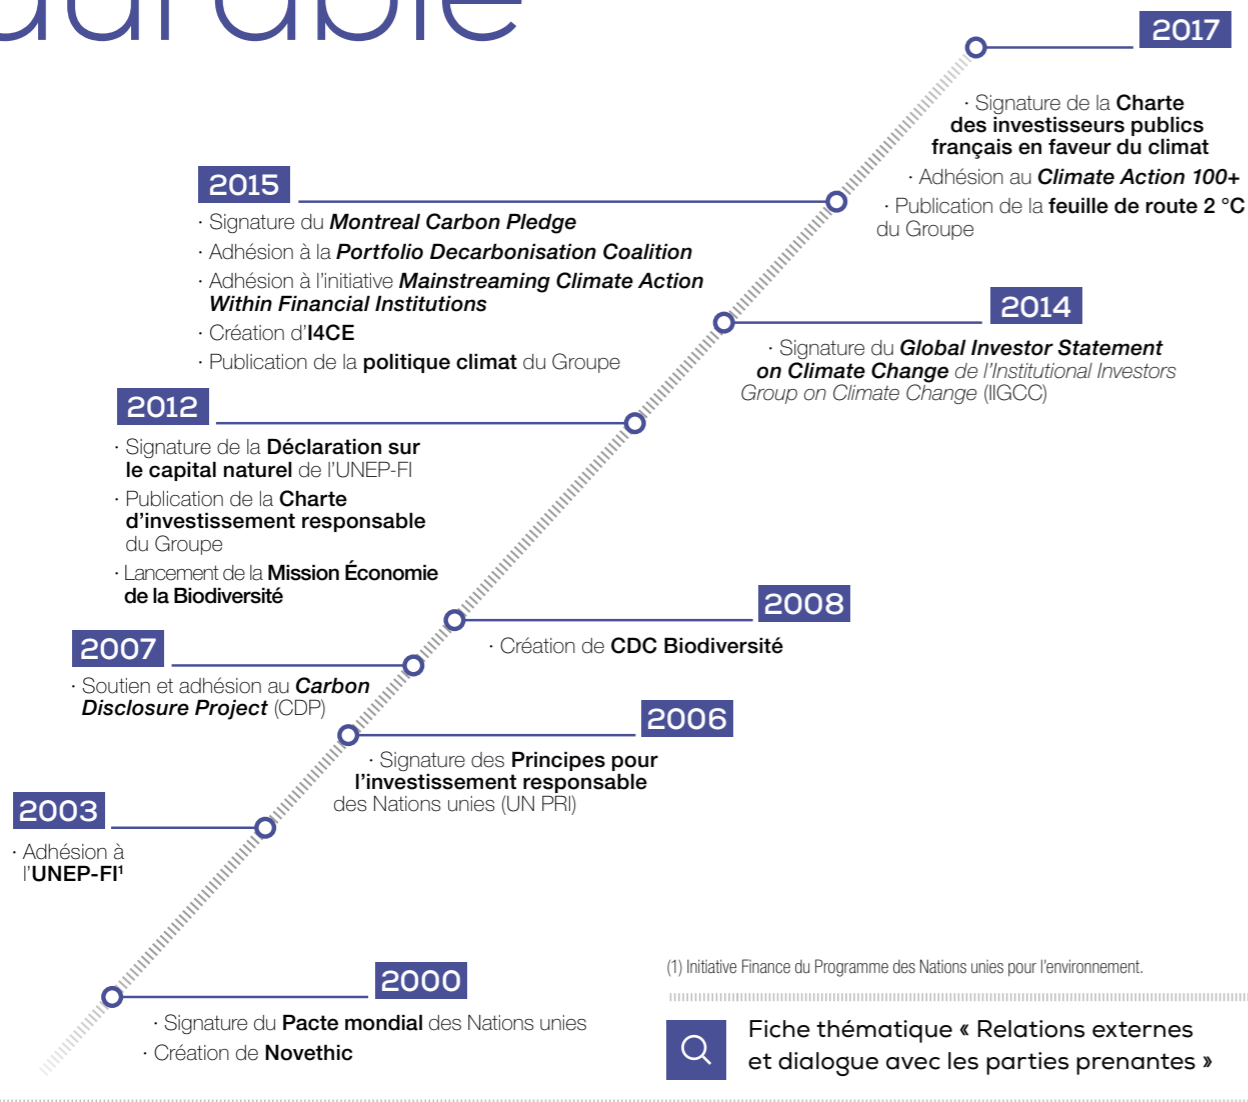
durable

2017
· Signature de la **Charte des investisseurs publics français en faveur du climat**
· Adhésion au ***Climate Action 100+***
· Publication de la **feuille de route 2 °C** du Groupe

2015
· Signature du ***Montreal Carbon Pledge***
· Adhésion à la ***Portfolio Decarbonisation Coalition***
· Adhésion à l'initiative ***Mainstreaming Climate Action Within Financial Institutions***
· Création d'**I4CE**
· Publication de la **politique climat** du Groupe

2014
· Signature du ***Global Investor Statement on Climate Change*** *de l'Institutional Investors Group on Climate Change* (IIGCC)

2012
· Signature de la **Déclaration sur le capital naturel** de l'UNEP-FI
· Publication de la **Charte d'investissement responsable** du Groupe
· Lancement de la **Mission Économie de la Biodiversité**

2008
· Création de **CDC Biodiversité**

2007
· Soutien et adhésion au ***Carbon Disclosure Project*** (CDP)

2006
· Signature des **Principes pour l'investissement responsable** des Nations unies (UN PRI)

2003
· Adhésion à l'**UNEP-FI**$^1$

2000
· Signature du **Pacte mondial** des Nations unies
· Création de **Novethic**

(1) Initiative Finance du Programme des Nations unies pour l'environnement.

Fiche thématique « Relations externes et dialogue avec les parties prenantes »